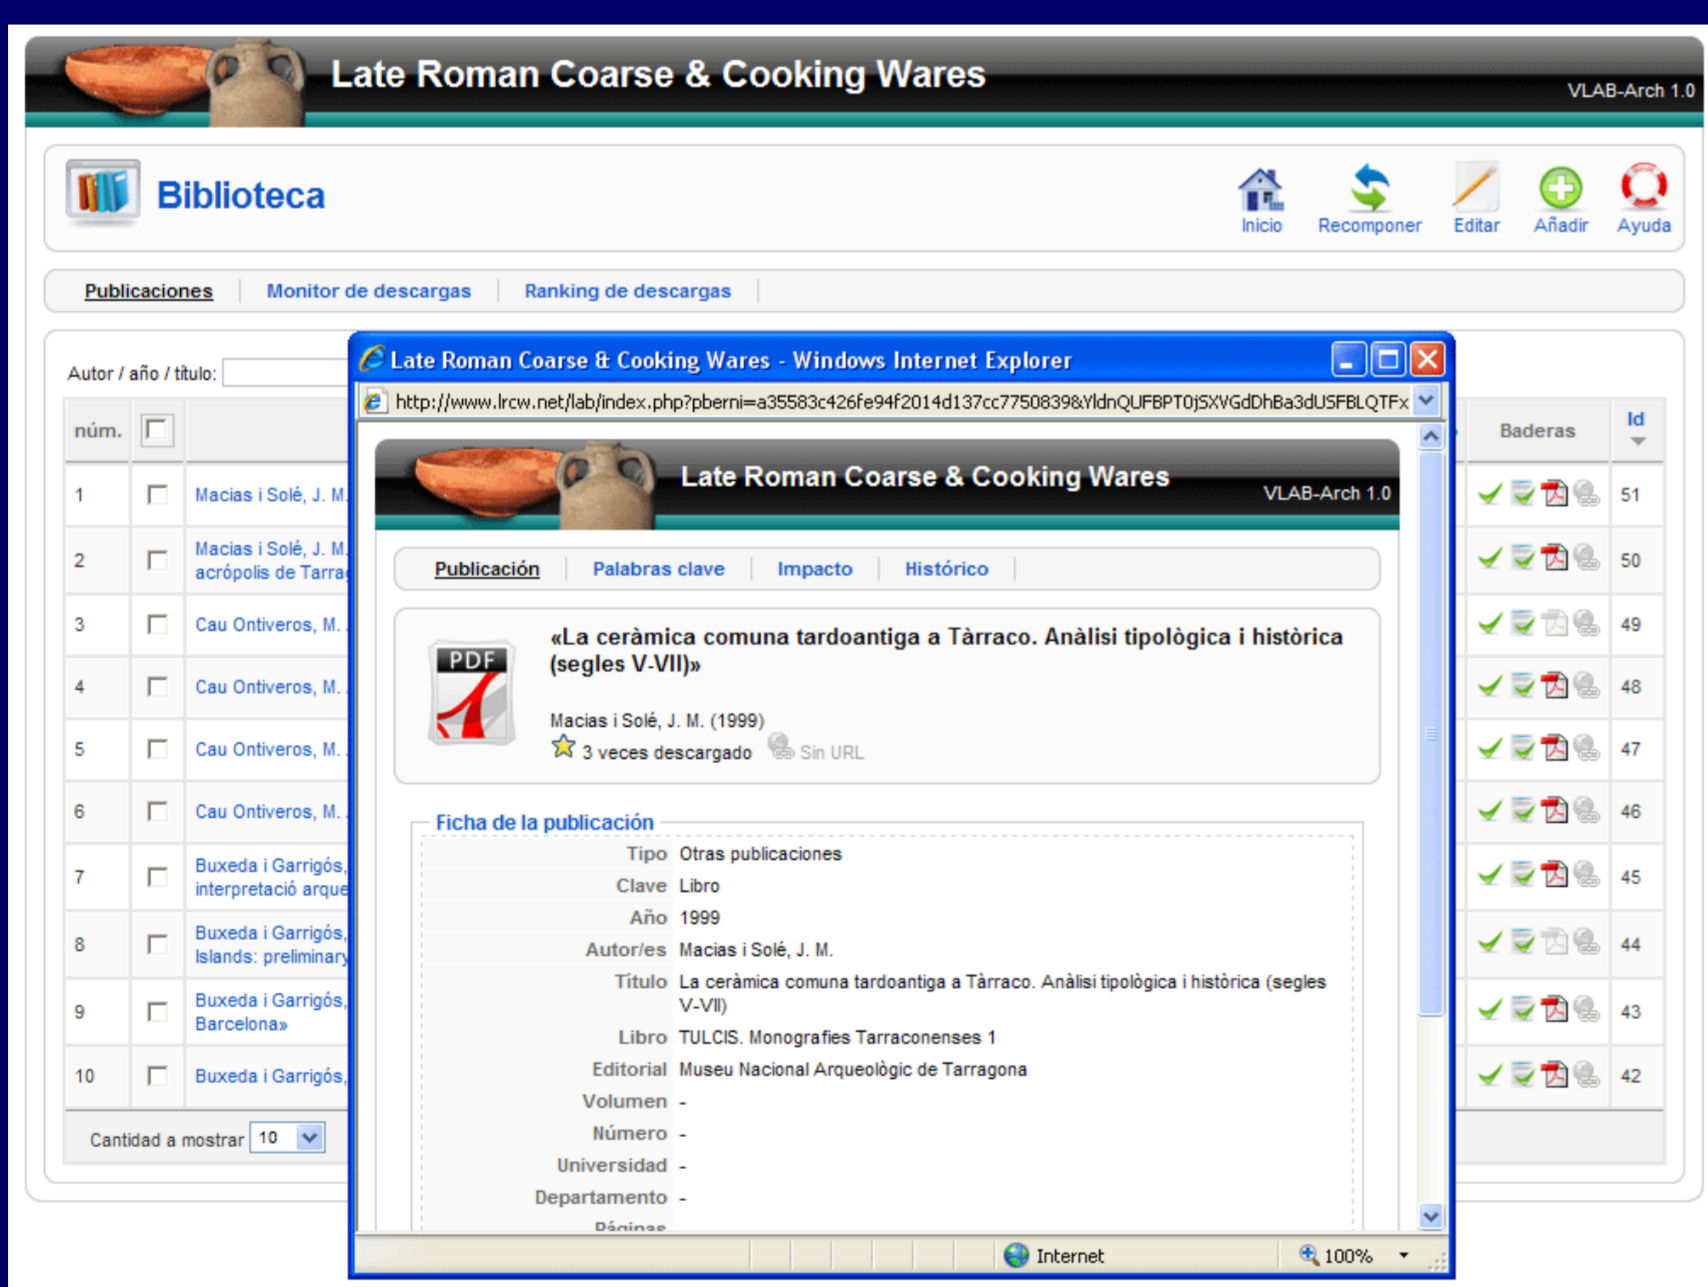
Late Roman Coarse & Cooking Wares

VLAB-Arch 1.0

Biblioteca

Inicio Recomponer Editar Añadir Ayuda

Publicaciones | Monitor de descargas | Ranking de descargas

Autor / año / título:

| núm. | | | Baderas | Id |
|---|---|---|---|---|
| 1 | | Macias i Solé, J. M. | | 51 |
| 2 | | Macias i Solé, J. M. acròpolis de Tarra | | 50 |
| 3 | | Cau Ontiveros, M. | | 49 |
| 4 | | Cau Ontiveros, M. | | 48 |
| 5 | | Cau Ontiveros, M. | | 47 |
| 6 | | Cau Ontiveros, M. | | 46 |
| 7 | | Buxeda i Garrigós, interpretació arque | | 45 |
| 8 | | Buxeda i Garrigós, Islands: preliminary | | 44 |
| 9 | | Buxeda i Garrigós, Barcelona» | | 43 |
| 10 | | Buxeda i Garrigós, | | 42 |

Cantidad a mostrar 10

Late Roman Coarse & Cooking Wares - Windows Internet Explorer

http://www.lrcw.net/lab/index.php?pberni=a35583c426fe94f2014d137cc7750839&YldnQUFBPT0jSXVGdDhBa3dUSFBLQTFx

Late Roman Coarse & Cooking Wares

VLAB-Arch 1.0

Publicación | Palabras clave | Impacto | Histórico

PDF

«La ceràmica comuna tardoantiga a Tàrraco. Anàlisi tipològica i històrica (segles V-VII)»

Macias i Solé, J. M. (1999)

3 veces descargado Sin URL

Ficha de la publicación

Tipo Otras publicaciones
Clave Libro
Año 1999
Autor/es Macias i Solé, J. M.
Título La ceràmica comuna tardoantiga a Tàrraco. Anàlisi tipològica i històrica (segles V-VII)
Libro TULCIS. Monografies Tarraconenses 1
Editorial Museu Nacional Arqueològic de Tarragona
Volumen -
Número -
Universidad -
Departamento -
Páginas

Internet 100%